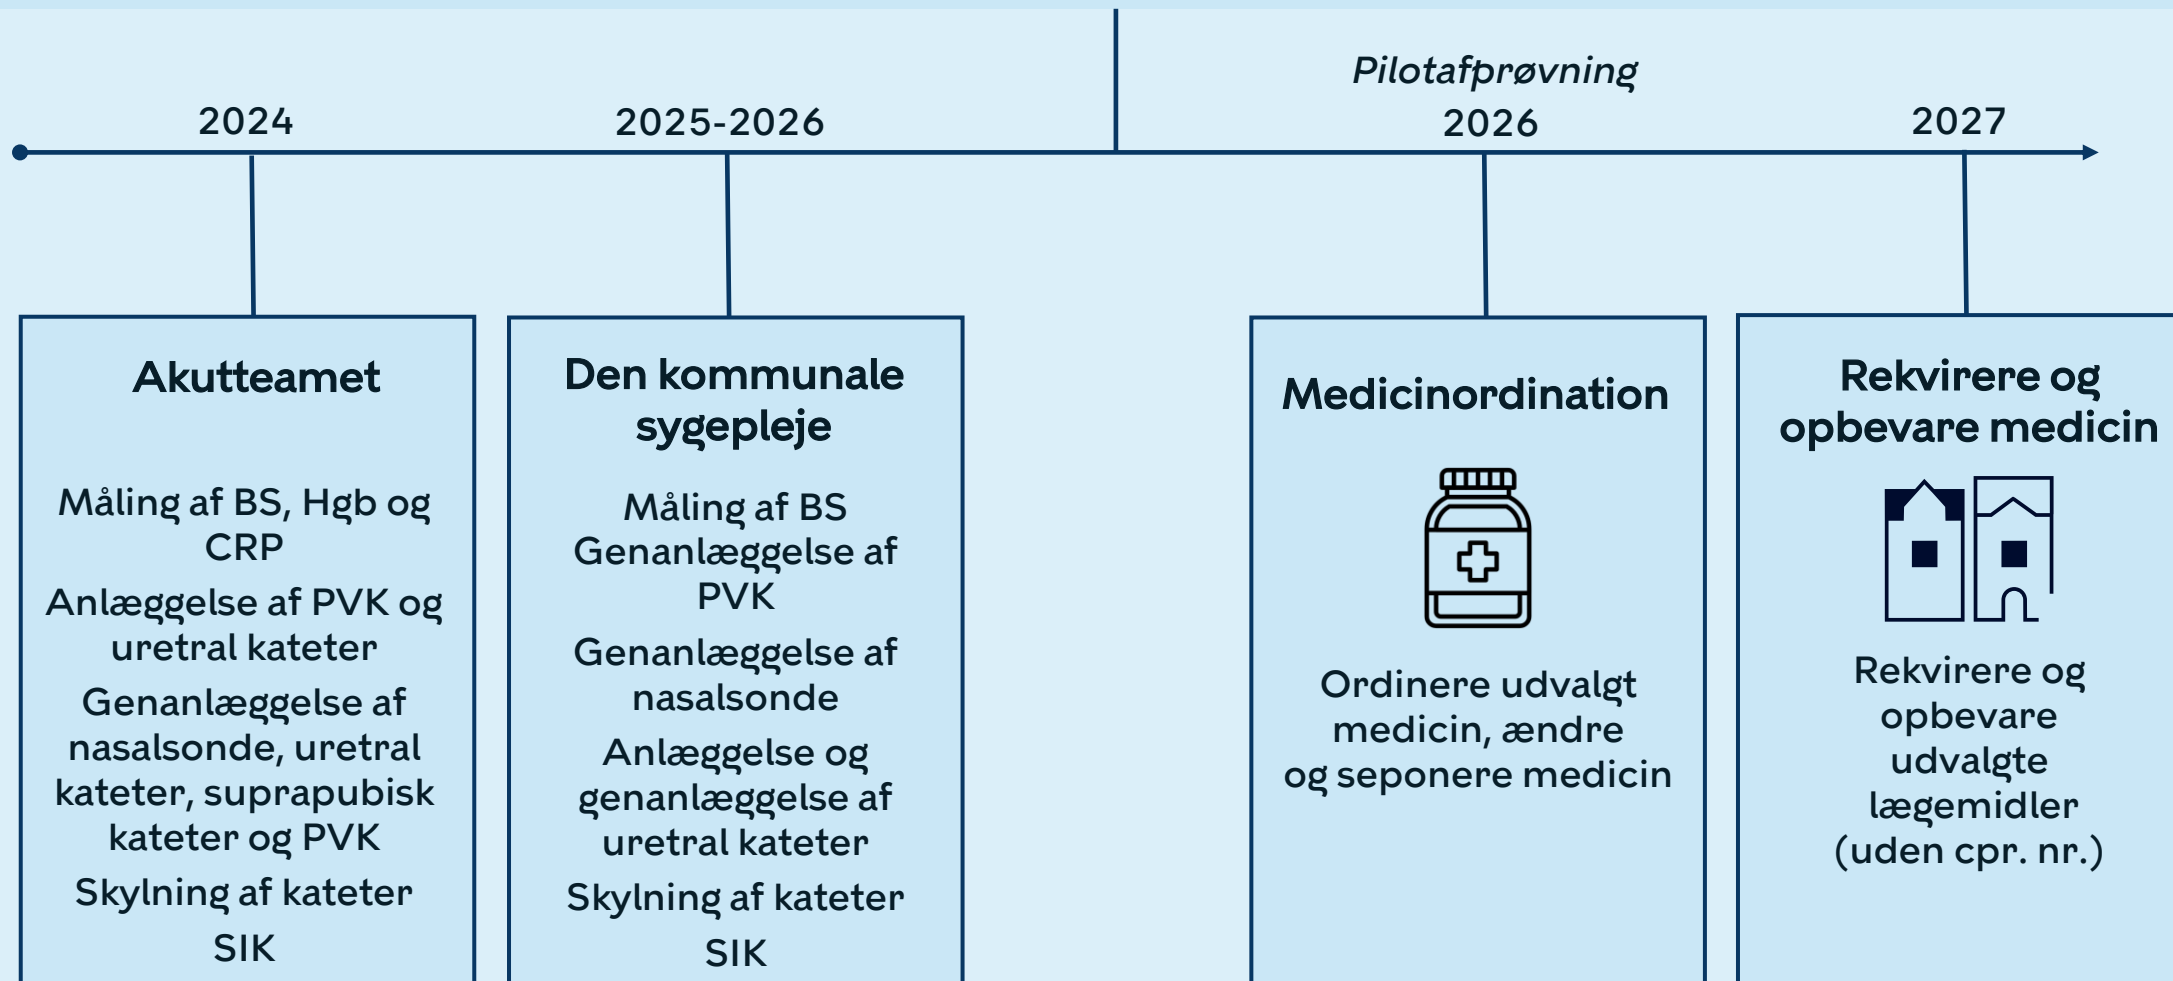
Pilotafprøvning

2024

2025-2026

2026

2027

Akutteamet

Måling af BS, Hgb og CRP

Anlæggelse af PVK og uretral kateter

Genanlæggelse af nasalsonde, uretral kateter, suprapubisk kateter og PVK

Skylning af kateter

SIK

Den kommunale sygepleje

Måling af BS
Genanlæggelse af PVK

Genanlæggelse af nasalsonde

Anlæggelse og genanlæggelse af uretral kateter

Skylning af kateter

SIK

Medicinordination

Ordinere udvalgt medicin, ændre og seponere medicin

Rekvirere og opbevare medicin

Rekvirere og opbevare udvalgte lægemidler (uden cpr. nr.)